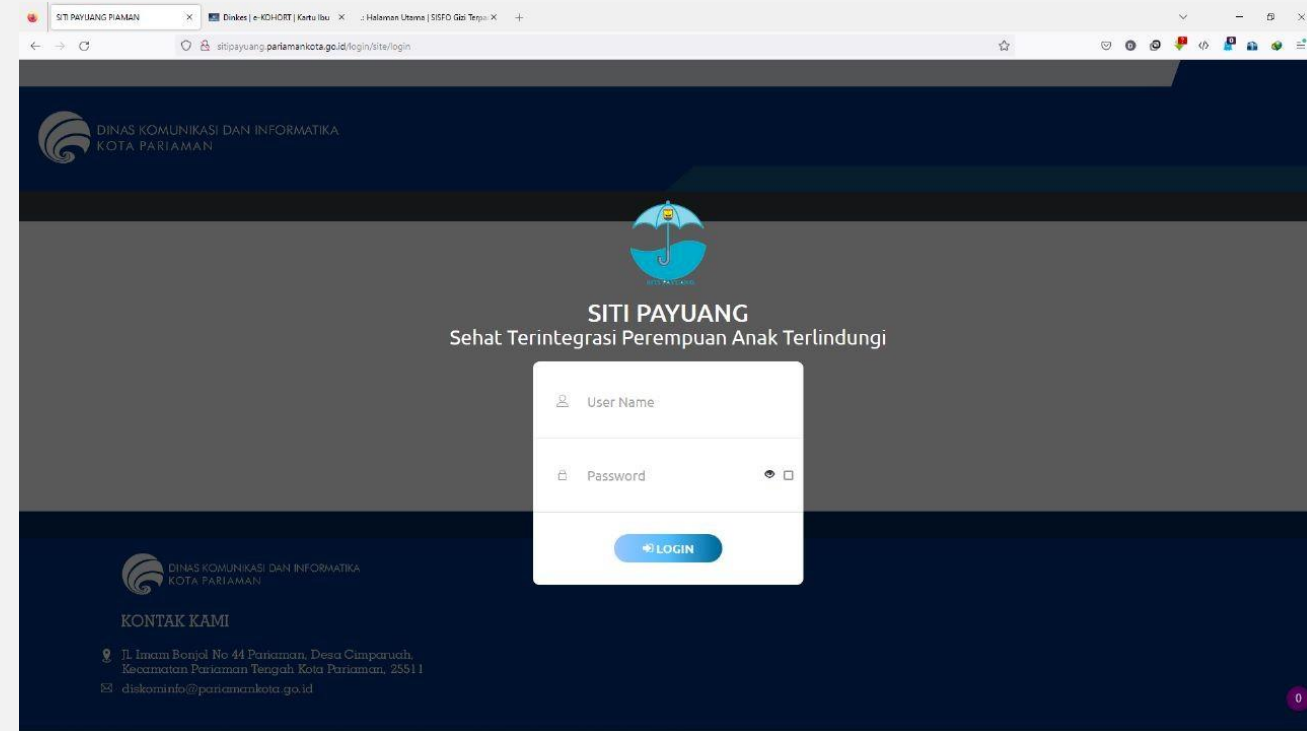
SITI PAYUANG PIAMAN ×
Dinkes | e-KOHORT | Kartu Ibu ×
: Halaman Utama | SISFO Gizi Terpa ×
+

sitipayuang.pariamankota.go.id/login/site/login

DINAS KOMUNIKASI DAN INFORMATIKA
KOTA PARIAMAN

SITI PAYUANG

SITI PAYUANG
Sehat Terintegrasi Perempuan Anak Terlindungi

User Name

Password

LOGIN

DINAS KOMUNIKASI DAN INFORMATIKA
KOTA PARIAMAN

KONTAK KAMI

Jl. Imam Bonjol No 44 Pariaman, Desa Cimparuah, Kecamatan Pariaman Tengah Kota Pariaman, 25511

diskominfo@pariamankota.go.id

0